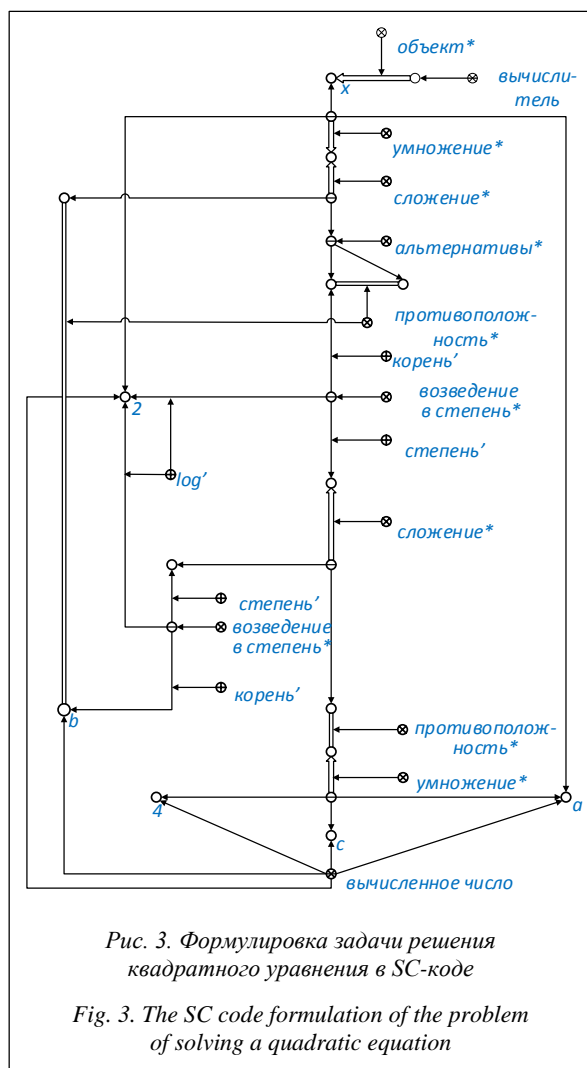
объект*

x

вычислитель

умножение*

сложение*

альтернативы*

противоположность*

корень'

2

возведение в степень*

степень'

log'

сложение*

степень'

возведение в степень*

корень'

b

противоположность*

умножение*

4

a

c

вычисленное число

Рис. 3. Формулировка задачи решения квадратного уравнения в SC-коде

Fig. 3. The SC code formulation of the problem of solving a quadratic equation